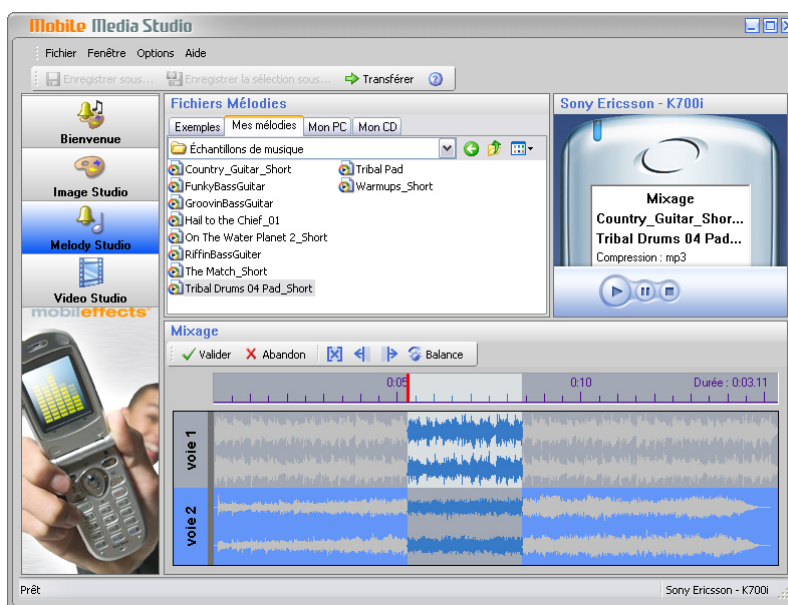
Mobile Media Studio

Fichier Fenêtre Options Aide

Enregistrer sous... Enregistrer la sélection sous... Transférer

Bienvenue

Image Studio

Melody Studio

Video Studio

mobileffects

Fichiers Mélodies

Exemples | Mes mélodies | Mon PC | Mon CD

Échantillons de musique

Country_Guitar_Short
FunkyBassGuitar
GroovinBassGuitar
Hail to the Chief_01
On The Water Planet 2_Short
RiffinBassGuiter
The Match_Short
Tribal Drums 04 Pad_Short
Tribal Pad
Warmups_Short

Sony Ericsson - K700i

Mixage
Country_Guitar_Shor...
Tribal Drums 04 Pad...
Compression : mp3

Mixage

Valider Abandon Balance

0:05 0:10 Durée : 0:03.11

voie 1

voie 2

Prêt

Sony Ericsson - K700i